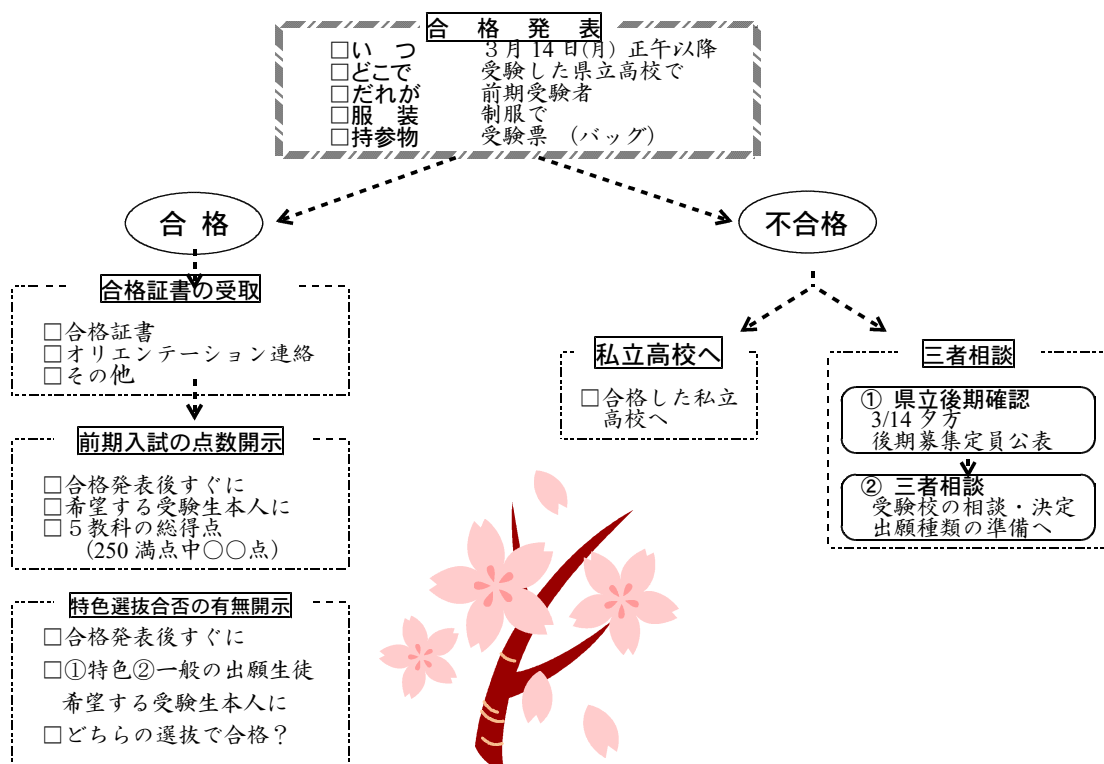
合　格　発　表

□いつ　３月 14 日(月) 正午以降
□どこで　受験した県立高校で
□だれが　前期受験者
□服　装　制服で
□持参物　受験票 (バッグ)

合格

不合格

合格証書の受取

□合格証書
□オリエンテーション連絡
□その他

前期入試の点数開示

□合格発表後すぐに
□希望する受験生本人に
□５教科の総得点
(250 満点中○○点)

特色選抜合否の有無開示

□合格発表後すぐに
□①特色②一般の出願生徒
希望する受験生本人に
□どちらの選抜で合格？

私立高校へ

□合格した私立高校へ

三者相談

① 県立後期確認
3/14 夕方
後期募集定員公表

② 三者相談
受験校の相談・決定
出願種類の準備へ